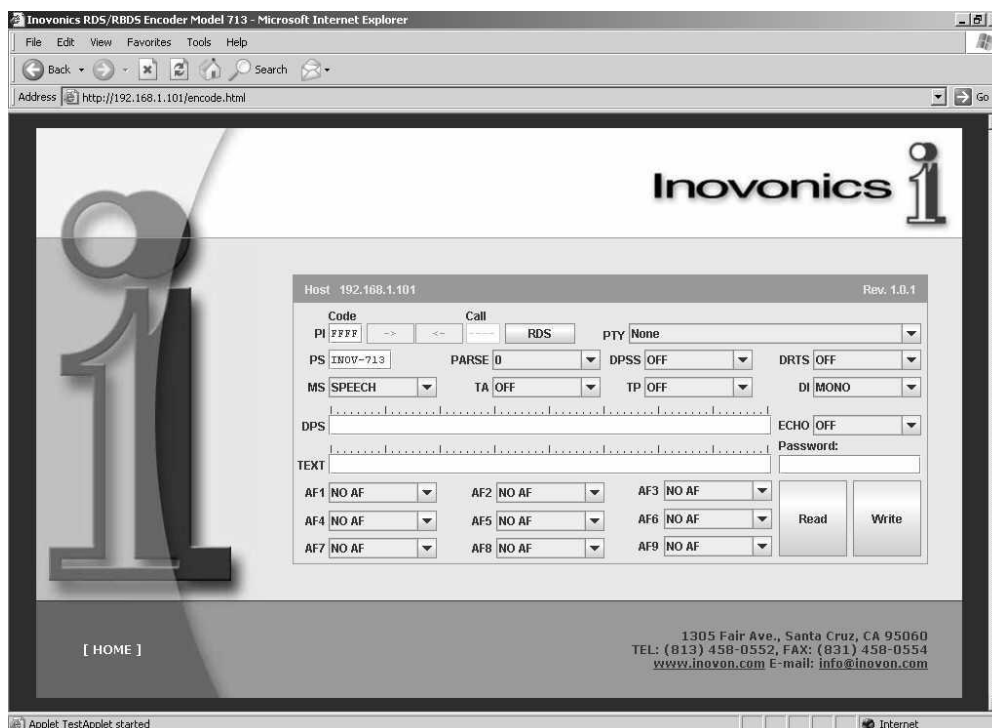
Inovonics RDS/RBDS Encoder Model 713 - Microsoft Internet Explorer

File Edit View Favorites Tools Help

Back Search

Address http://192.168.1.101/encode.html Go

Inovonics

Host 192.168.1.101 Rev. 1.0.1

Code Call

PI FFFF -> <- ---- RDS PTY None

PS INOV-713 PARSE 0 DPSS OFF DRTS OFF

MS SPEECH TA OFF TP OFF DI MONO

DPS ECHO OFF

Password:

TEXT

AF1 NO AF AF2 NO AF AF3 NO AF

AF4 NO AF AF5 NO AF AF6 NO AF Read Write

AF7 NO AF AF8 NO AF AF9 NO AF

[ HOME ]

1305 Fair Ave., Santa Cruz, CA 95060
TEL: (813) 458-0552, FAX: (831) 458-0554
www.inovon.com E-mail: info@inovon.com

Applet TestApplet started

Internet